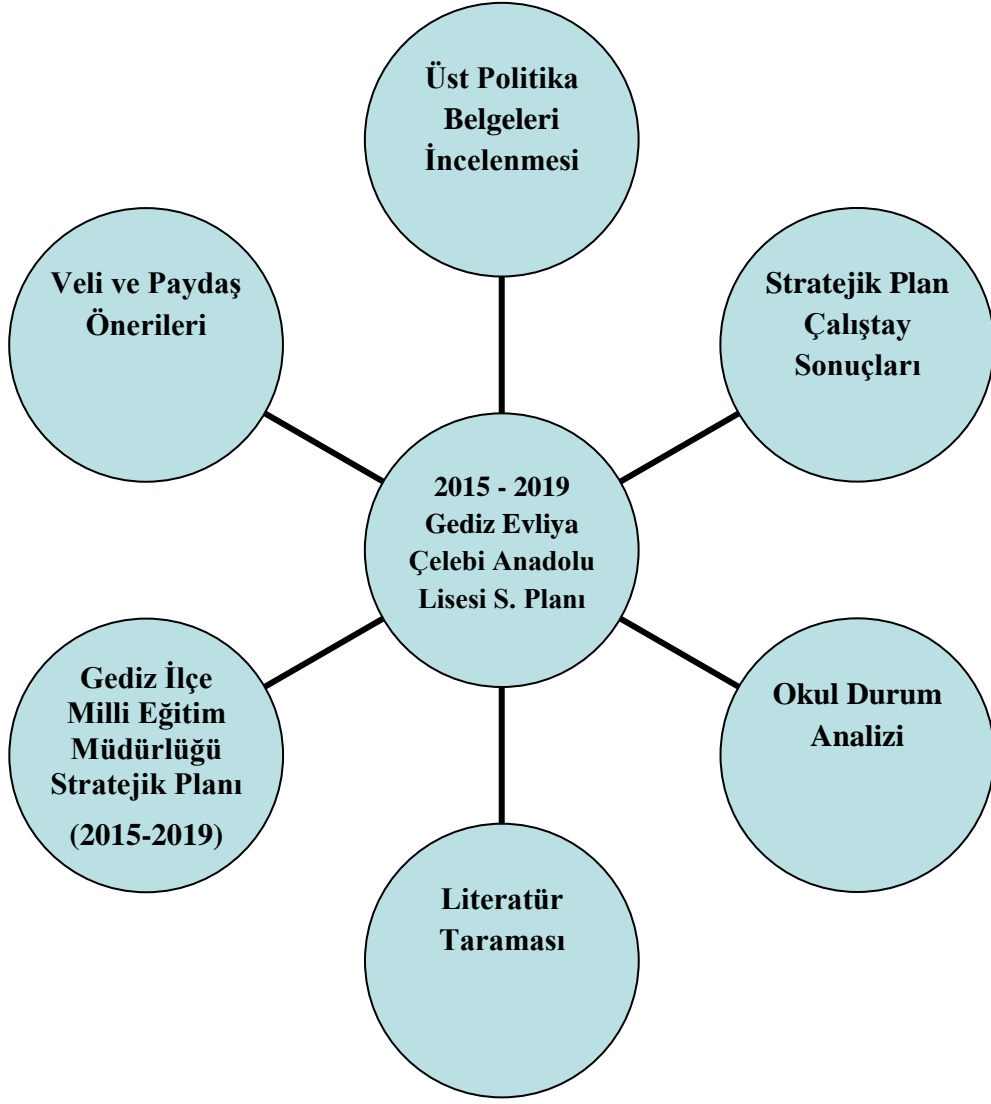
Üst Politika Belgeleri İncelenmesi

Veli ve Paydaş Önerileri

Stratejik Plan Çalıştay Sonuçları

2015 - 2019 Gediz Evliya Çelebi Anadolu Lisesi S. Planı

Gediz İlçe Milli Eğitim Müdürlüğü Stratejik Planı (2015-2019)

Okul Durum Analizi

Literatür Taraması